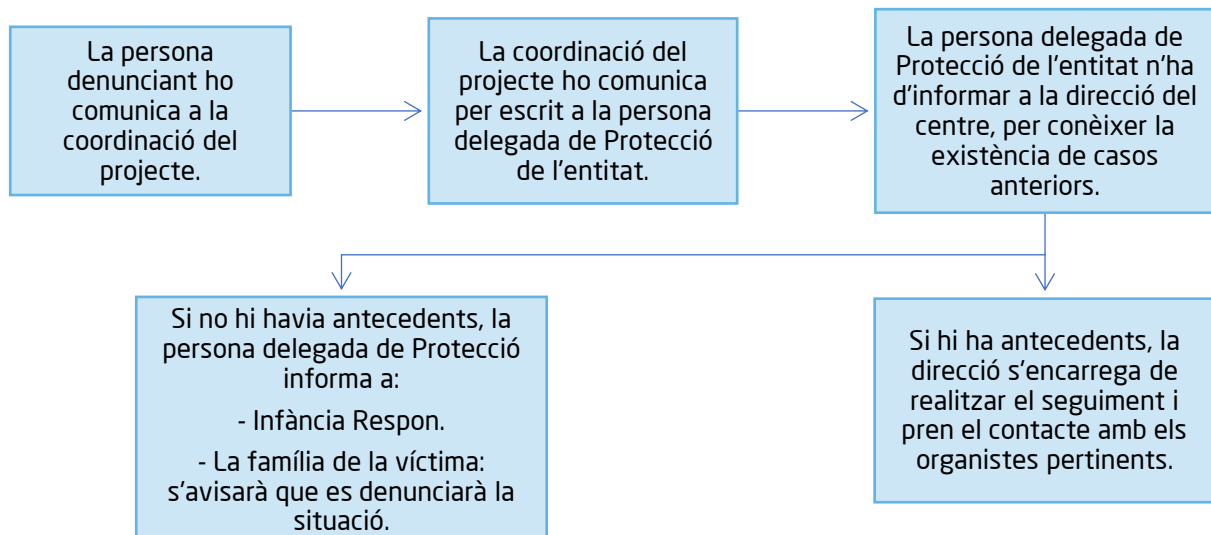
La persona denunciant ho comunica a la coordinació del projecte.

La coordinació del projecte ho comunica per escrit a la persona delegada de Protecció de l’entitat.

La persona delegada de Protecció de l’entitat n’ha d’informar a la direcció del centre, per conèixer la existència de casos anteriors.

Si no hi havia antecedents, la persona delegada de Protecció informa a:

- Infància Respon.

- La família de la víctima: s’avisarà que es denunciarà la situació.

Si hi ha antecedents, la direcció s’encarrega de realitzar el seguiment i pren el contacte amb els organistes pertinents.